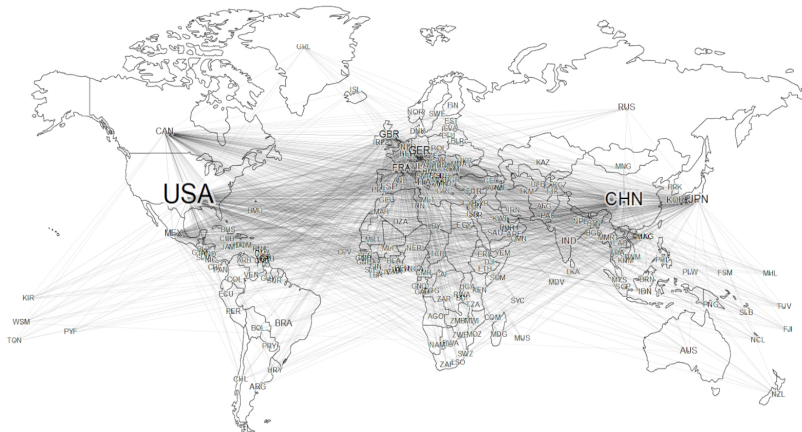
GRL
ISL
RUS
CAN
GBR
GER
FRA
KAZ
MNG
USA
CHN
KOR
JPN
MEX
IND
KIR
WSM
PYF
TON
ECU
PER
BRA
BOL
PRY
CHL
ARG
URY
MDV
SYC
MUS
MDG
AGO
ZAF
AUS
NZL
NCL
FJI
TUV
SLB
PLW
FSM
MHL
PNG
IDN
DZA
SWE
NOR
FIN
DNK
EST
SOM
MOZ
SWZ
NAM
ZAR